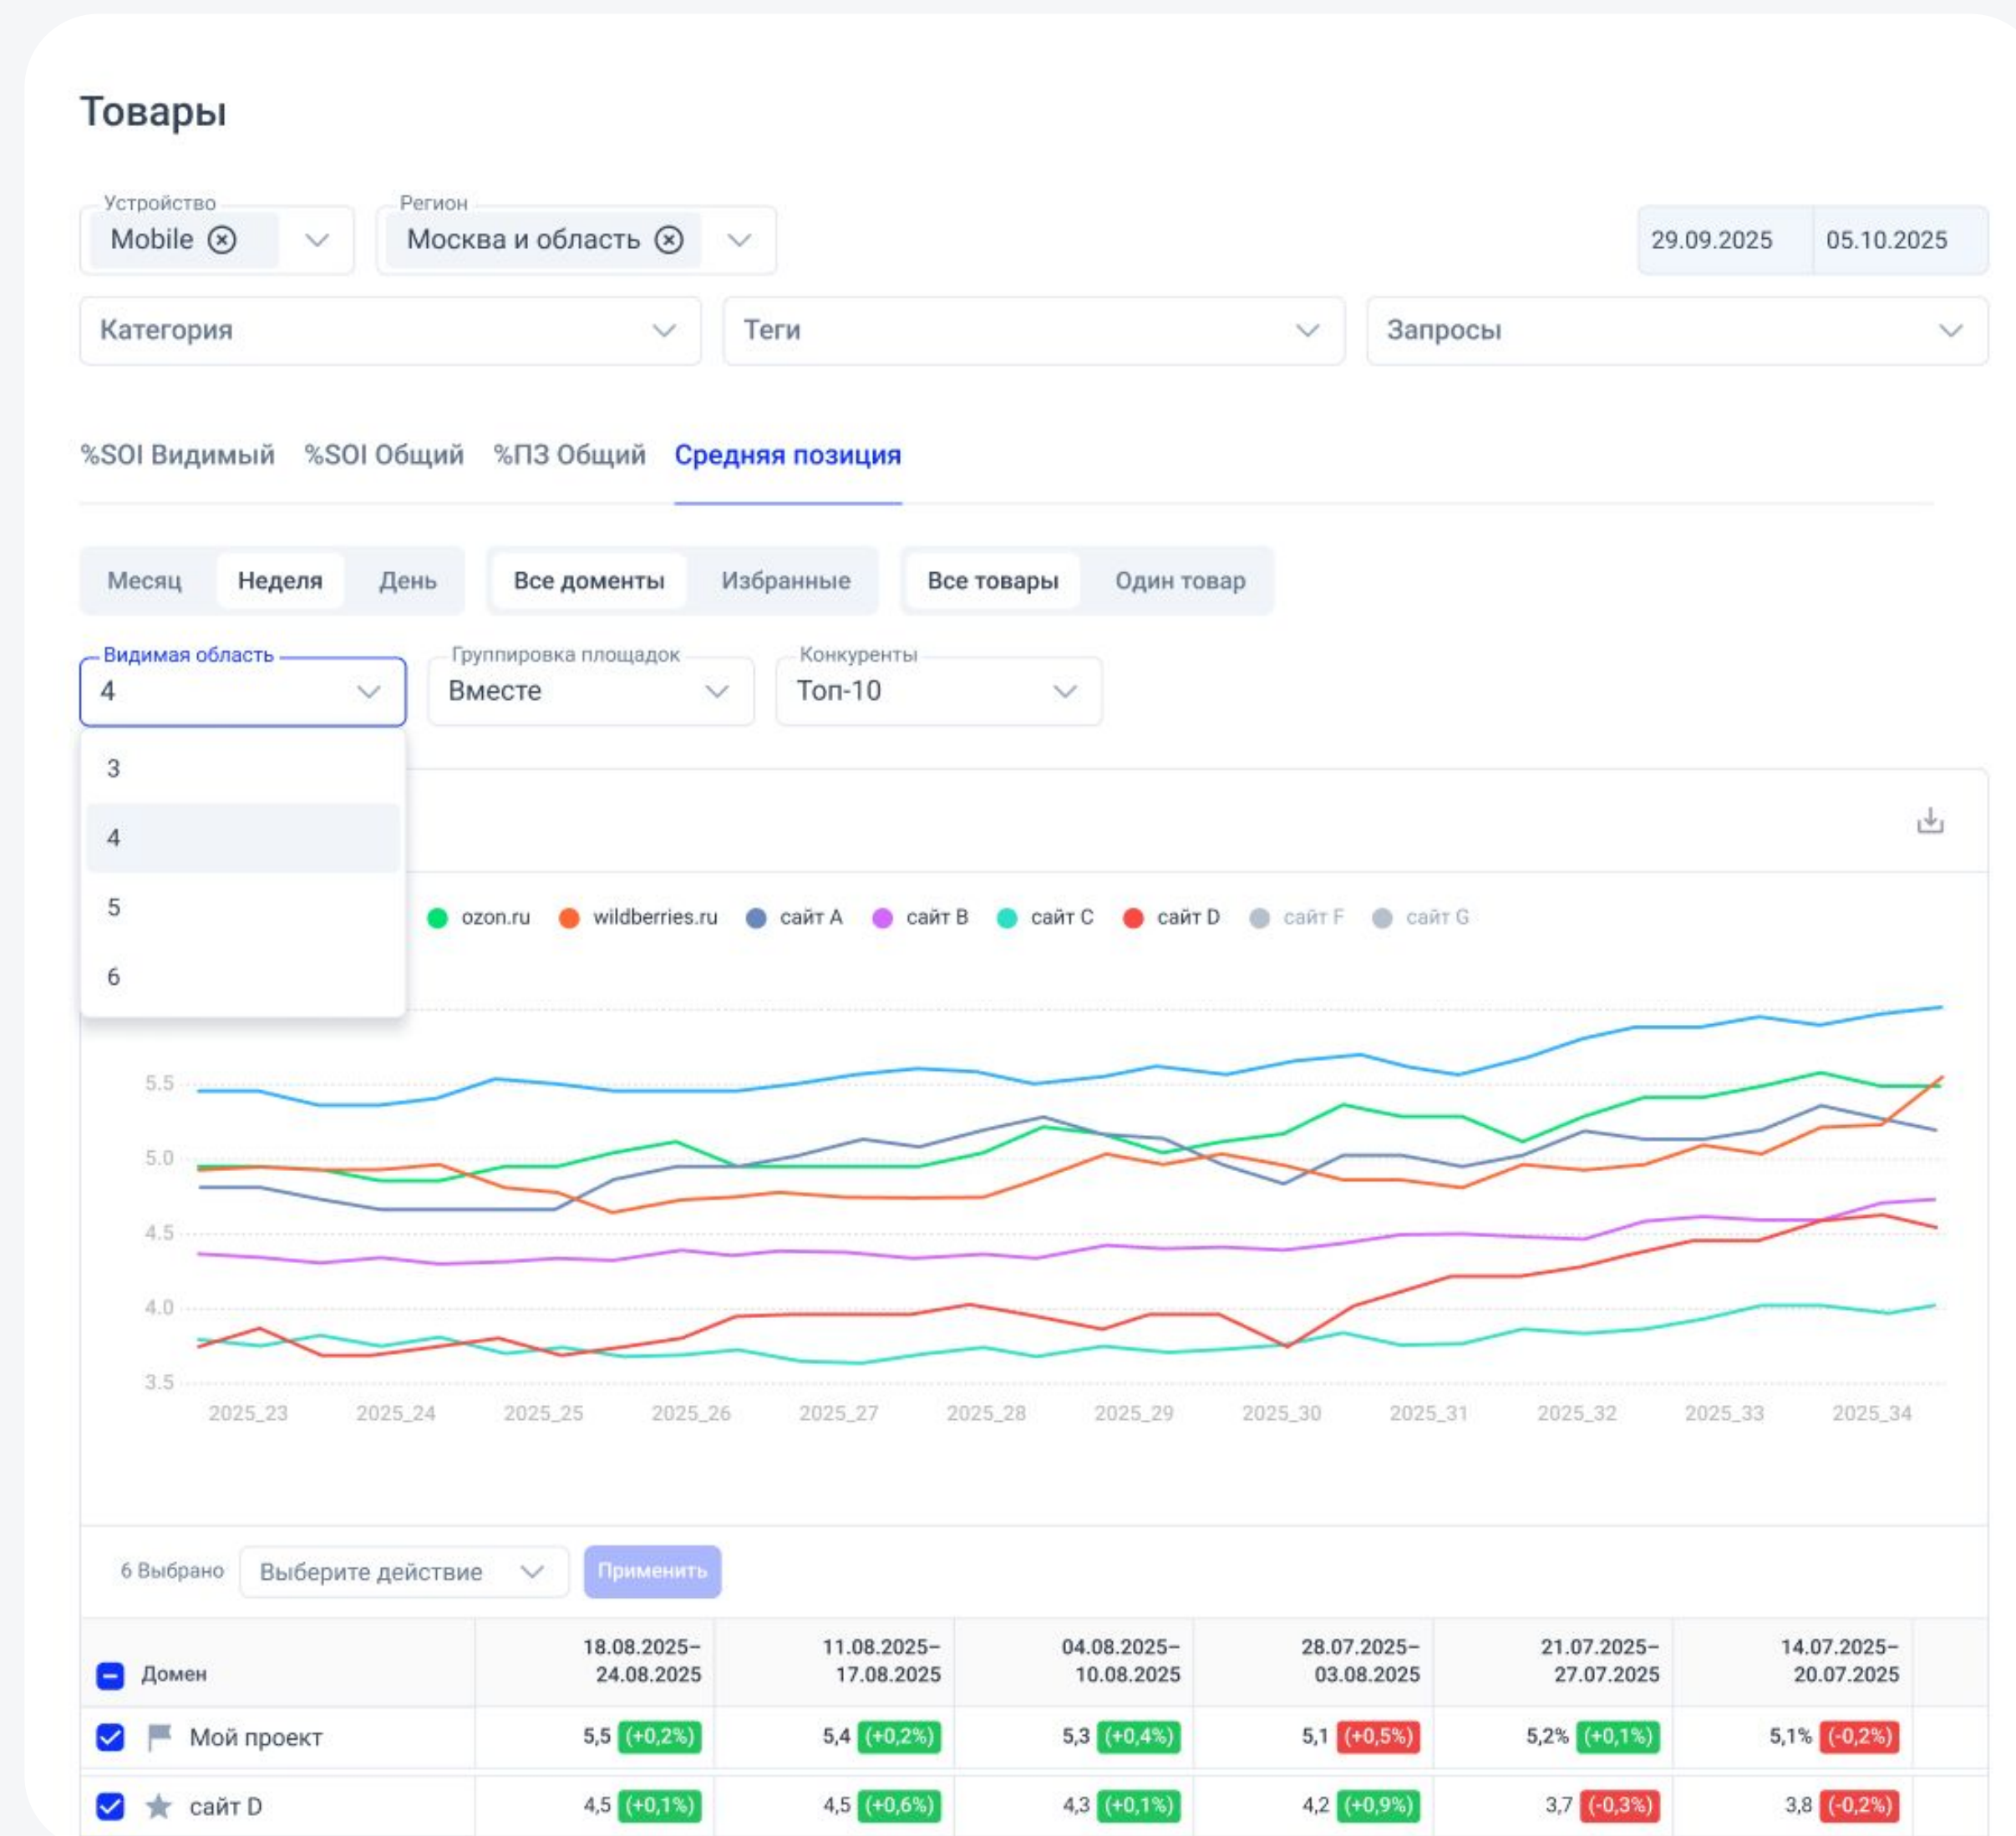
Товары

Устройство
Mobile

Регион
Москва и область

29.09.2025 05.10.2025

Категория

Теги

Запросы

%SOI Видимый %SOI Общий %ПЗ Общий Средняя позиция

Месяц Неделя День

Все доменты Избранные

Все товары Один товар

Видимая область
4

Группировка площадок
Вместе

Конкуренты
Топ-10

3
4
5
6

ozon.ru wildberries.ru сайт A сайт B сайт C сайт D сайт F сайт G

5.5
5.0
4.5
4.0
3.5

2025_23 2025_24 2025_25 2025_26 2025_27 2025_28 2025_29 2025_30 2025_31 2025_32 2025_33 2025_34

6 Выбрано Выберите действие Применить

| Домен | 18.08.2025–24.08.2025 | 11.08.2025–17.08.2025 | 04.08.2025–10.08.2025 | 28.07.2025–03.08.2025 | 21.07.2025–27.07.2025 | 14.07.2025–20.07.2025 |
|---|---|---|---|---|---|---|
| Мой проект | 5,5 (+0,2%) | 5,4 (+0,2%) | 5,3 (+0,4%) | 5,1 (+0,5%) | 5,2% (+0,1%) | 5,1% (-0,2%) |
| сайт D | 4,5 (+0,1%) | 4,5 (+0,6%) | 4,3 (+0,1%) | 4,2 (+0,9%) | 3,7 (-0,3%) | 3,8 (-0,2%) |